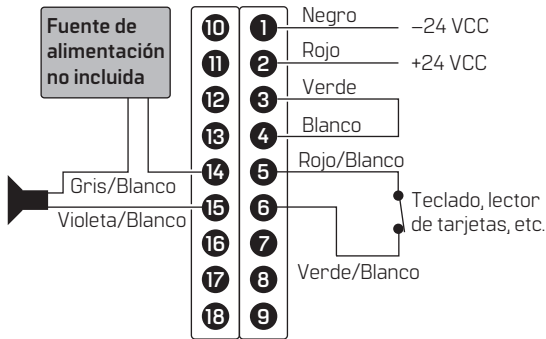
Fuente de alimentación no incluida

10
11
12
13
14
15
16
17
18

1
2
3
4
5
6
7
8
9

Negro
–24 VCC
Rojo
+24 VCC
Verde
Blanco
Rojo/Blanco
Teclado, lector de tarjetas, etc.
Verde/Blanco
Gris/Blanco
Violeta/Blanco